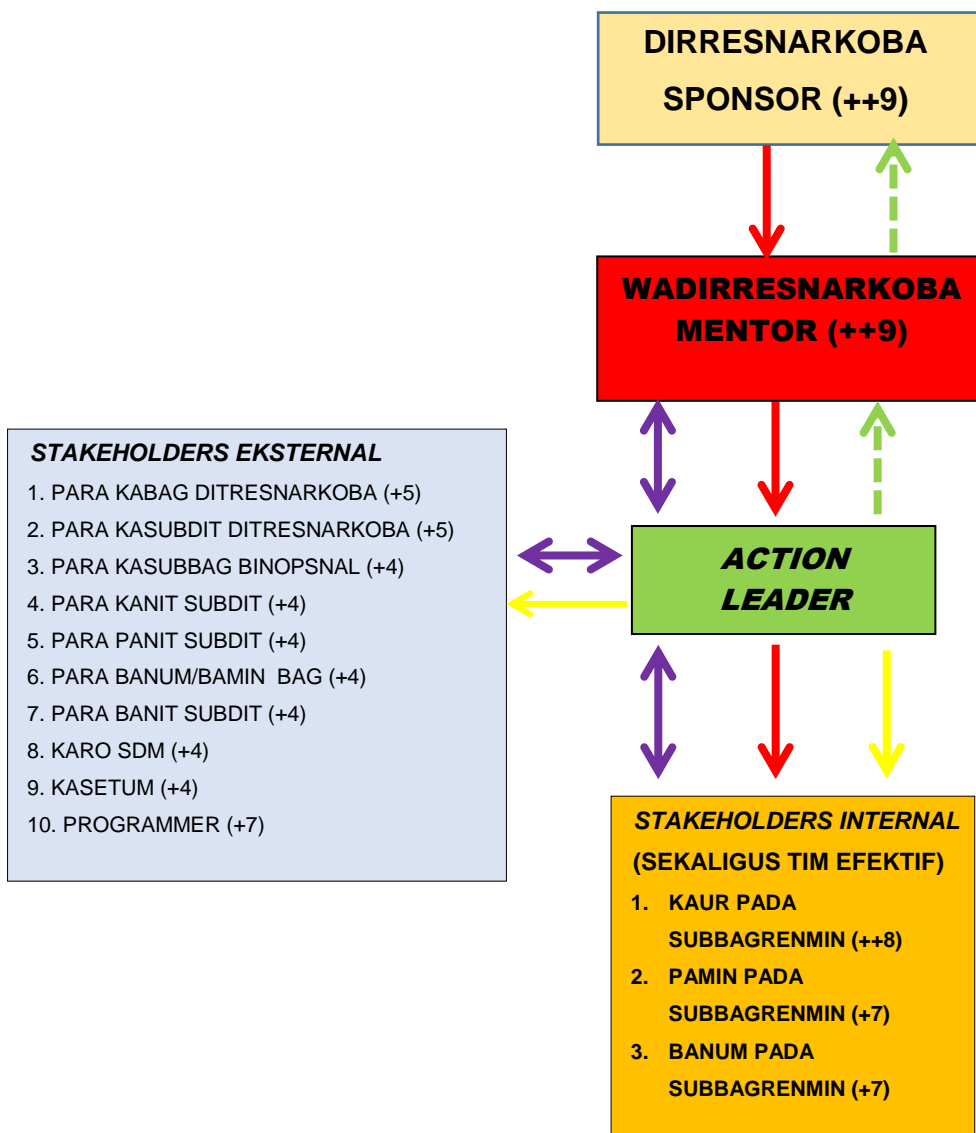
DIRRESNARKOBA
SPONSOR (++9)

WADIRRESNARKOBA
MENTOR (++9)

STAKEHOLDERS EKSTERNAL
1. PARA KABAG DITRESNARKOBA (+5)
2. PARA KASUBDIT DITRESNARKOBA (+5)
3. PARA KASUBBAG BINOPSNAL (+4)
4. PARA KANIT SUBDIT (+4)
5. PARA PANIT SUBDIT (+4)
6. PARA BANUM/BAMIN BAG (+4)
7. PARA BANIT SUBDIT (+4)
8. KARO SDM (+4)
9. KASETUM (+4)
10. PROGRAMMER (+7)

ACTION
LEADER

STAKEHOLDERS INTERNAL
(SEKALIGUS TIM EFEKTIF)
1. KAUR PADA SUBBAGRENMIN (++8)
2. PAMIN PADA SUBBAGRENMIN (+7)
3. BANUM PADA SUBBAGRENMIN (+7)